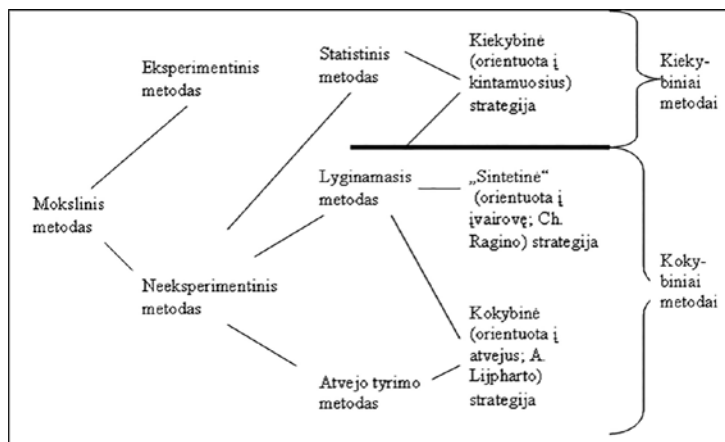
Eksperimentinis metodas

Mokslinis metodas

Statistinis metodas

Kiekybinė (orientuota į kintamuosius) strategija

Kiekybiniai metodai

Lyginamasis metodas

„Sintetinė" (orientuota į įvairovę; Ch. Ragino) strategija

Neeksperimentinis metodas

Kokybiniai metodai

Kokybinė (orientuota į atvejus; A. Lijpharto) strategija

Atvejo tyrimo metodas